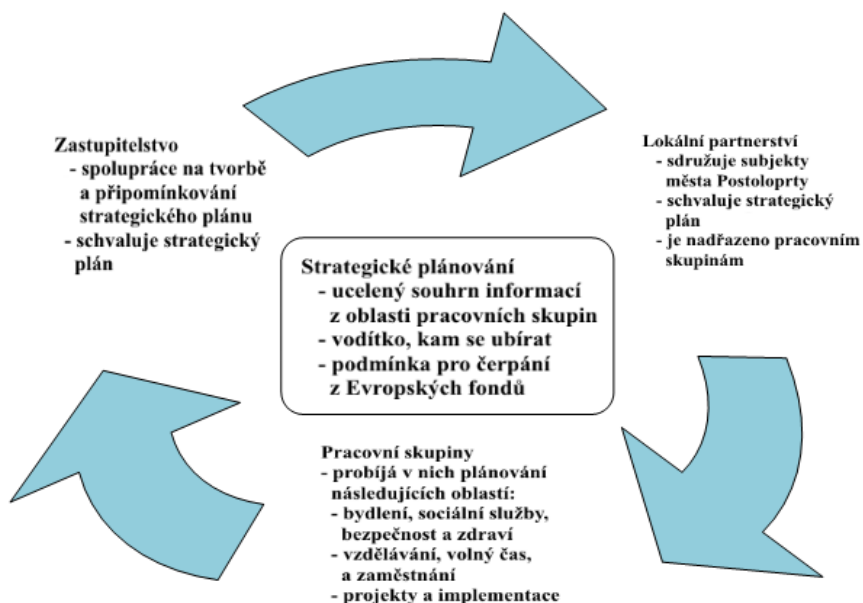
Zastupitelstvo
- spolupráce na tvorbě a připomínkování strategického plánu
- schvaluje strategický plán

Lokální partnerství
- sdružuje subjekty města Postoloprty
- schvaluje strategický plán
- je nadřazeno pracovním skupinám

Strategické plánování
- ucelený souhrn informací z oblasti pracovních skupin
- vodítko, kam se ubírat
- podmínka pro čerpání z Evropských fondů

Pracovní skupiny
- probíjá v nich plánování následujících oblastí:
- bydlení, sociální služby, bezpečnost a zdraví
- vzdělávání, volný čas, a zaměstnání
- projekty a implementace